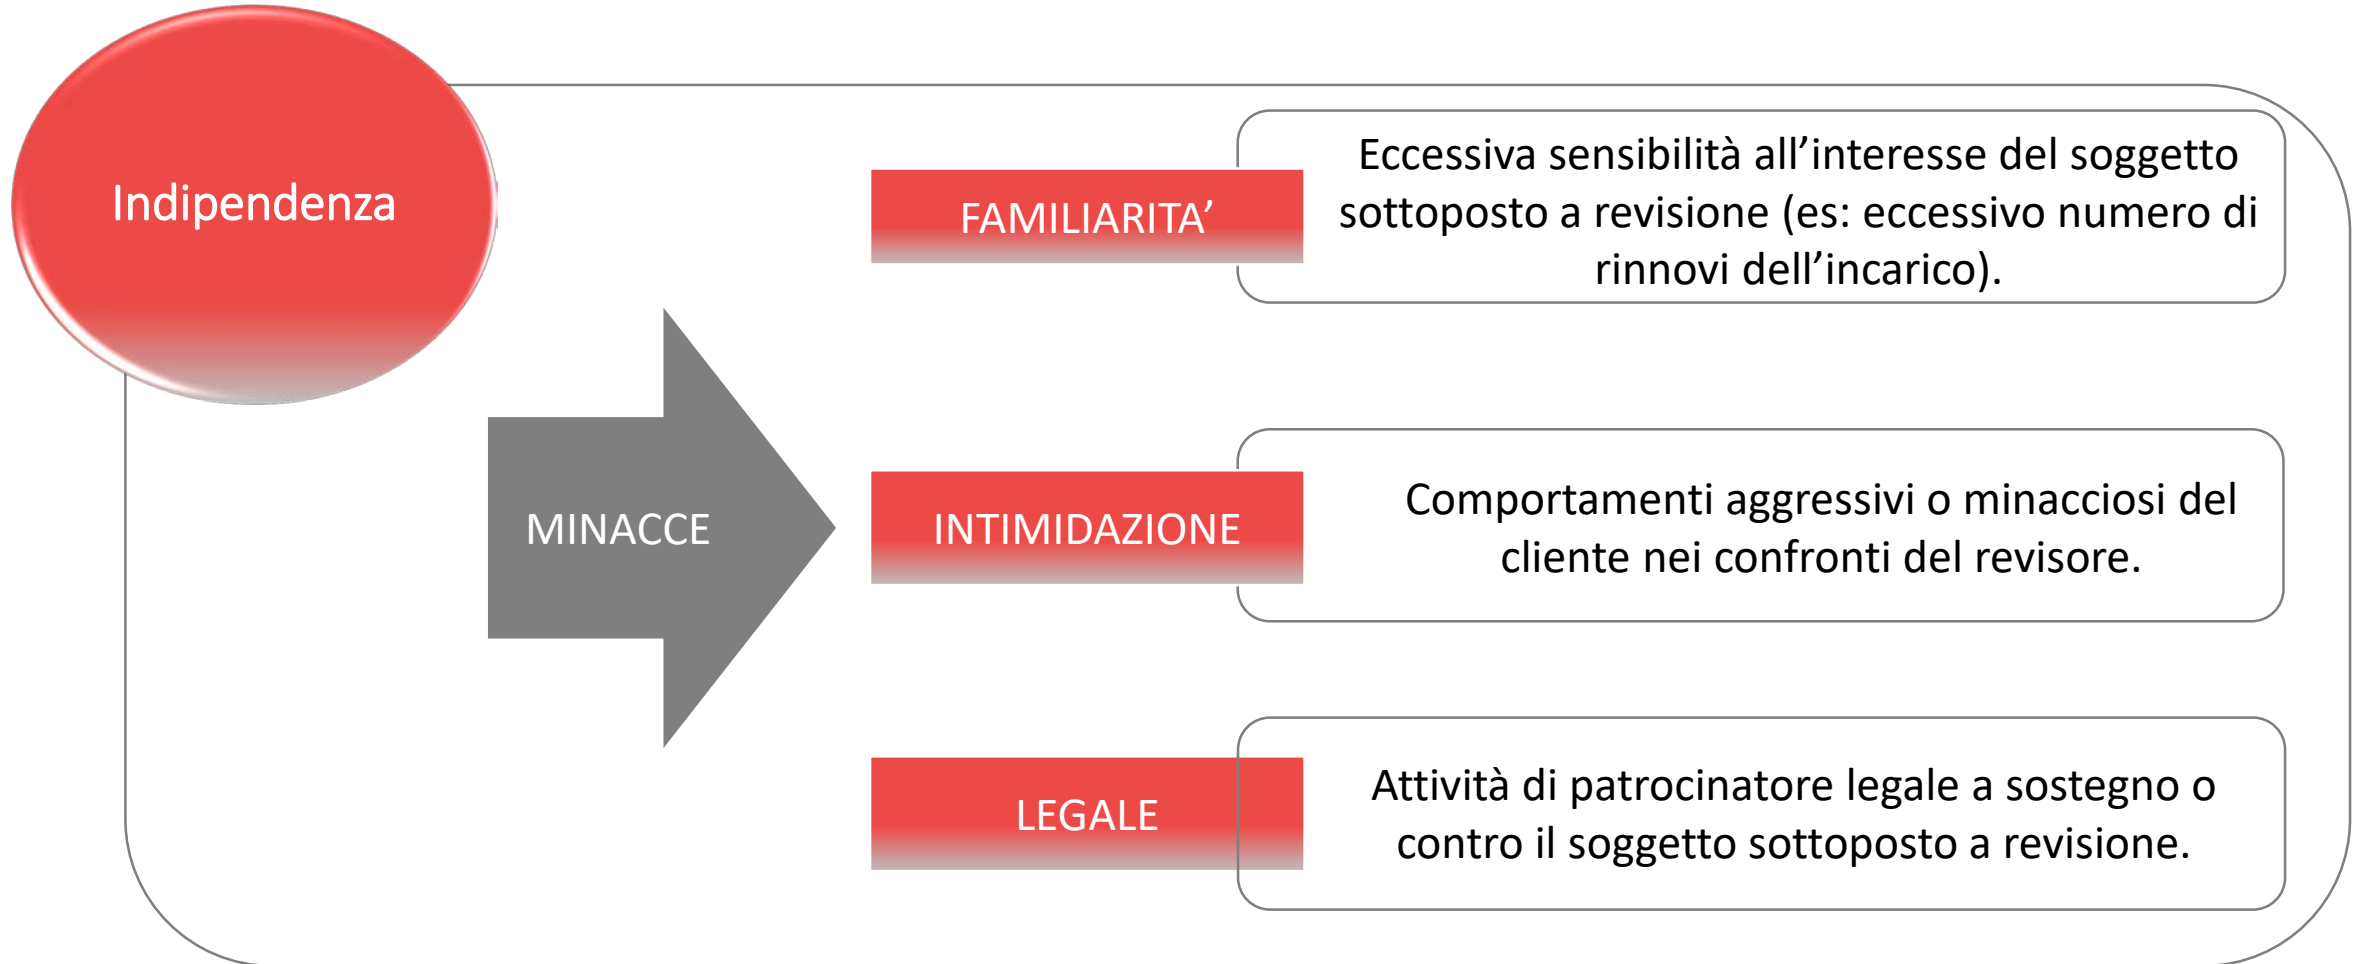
Indipendenza

MINACCE

FAMILIARITA’

Eccessiva sensibilità all’interesse del soggetto sottoposto a revisione (es: eccessivo numero di rinnovi dell’incarico).

INTIMIDAZIONE

Comportamenti aggressivi o minacciosi del cliente nei confronti del revisore.

LEGALE

Attività di patrocinatore legale a sostegno o contro il soggetto sottoposto a revisione.